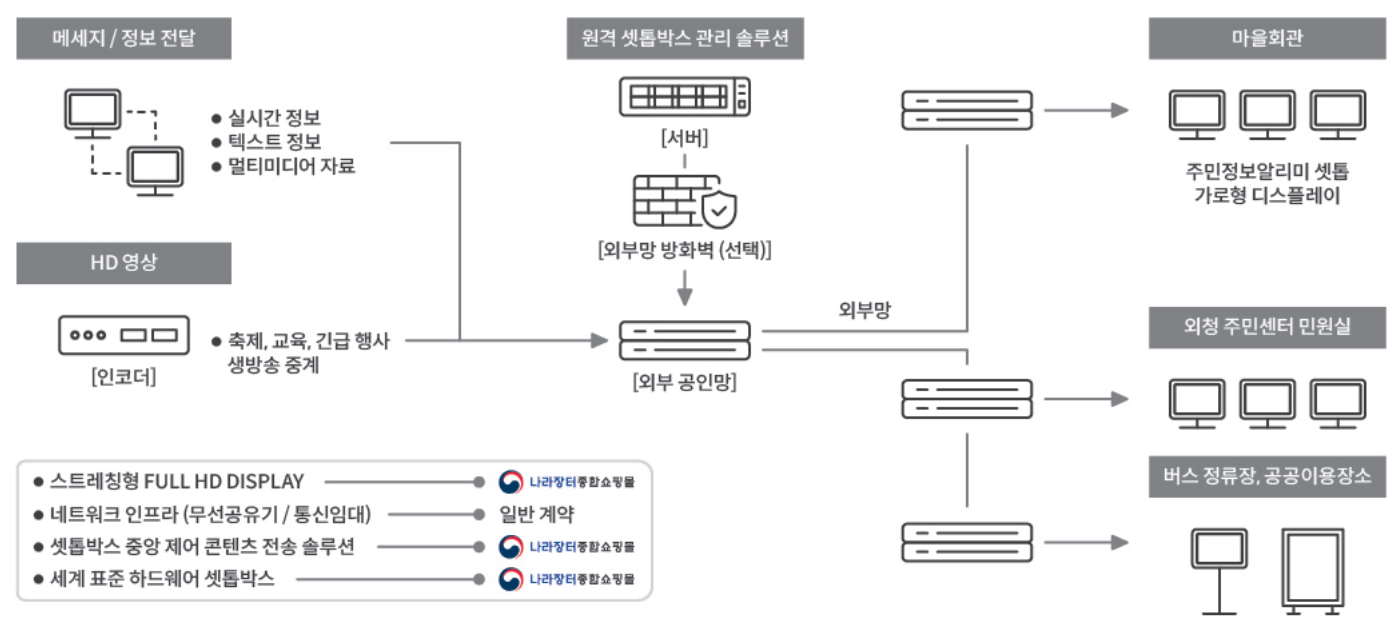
메세지 / 정보 전달

● 실시간 정보
● 텍스트 정보
● 멀티미디어 자료

HD 영상

● 축제, 교육, 긴급 행사 생방송 중계

[인코더]

원격 셋톱박스 관리 솔루션

[서버]

[외부망 방화벽 (선택)]

[외부 공인망]

외부망

마을회관

주민정보알리미 셋톱 가로형 디스플레이

외청 주민센터 민원실

버스 정류장, 공공이용장소

● 스트레칭형 FULL HD DISPLAY — 나라장터종합쇼핑몰
● 네트워크 인프라 (무선공유기 / 통신임대) — 일반 계약
● 셋톱박스 중앙 제어 콘텐츠 전송 솔루션 — 나라장터종합쇼핑몰
● 세계 표준 하드웨어 셋톱박스 — 나라장터종합쇼핑몰